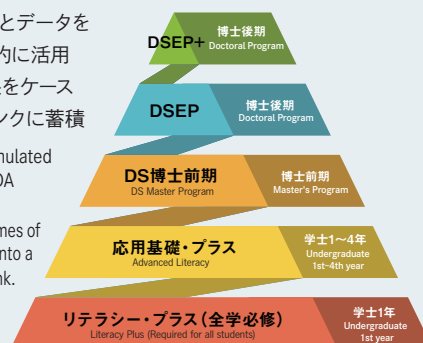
とデータを
的に活用
をケース
ンクに蓄積

nulated
DA

mes of
nto a
nk.

DSEP+ 博士後期 Doctoral Program

DSEP 博士後期 Doctoral Program

DS博士前期 DS Master Program 博士前期 Master's Program

応用基礎・プラス Advanced Literacy 学士1〜4年 Undergraduate 1st-4th year

リテラシー・プラス（全学必修） Literacy Plus (Required for all students) 学士1年 Undergraduate 1st year